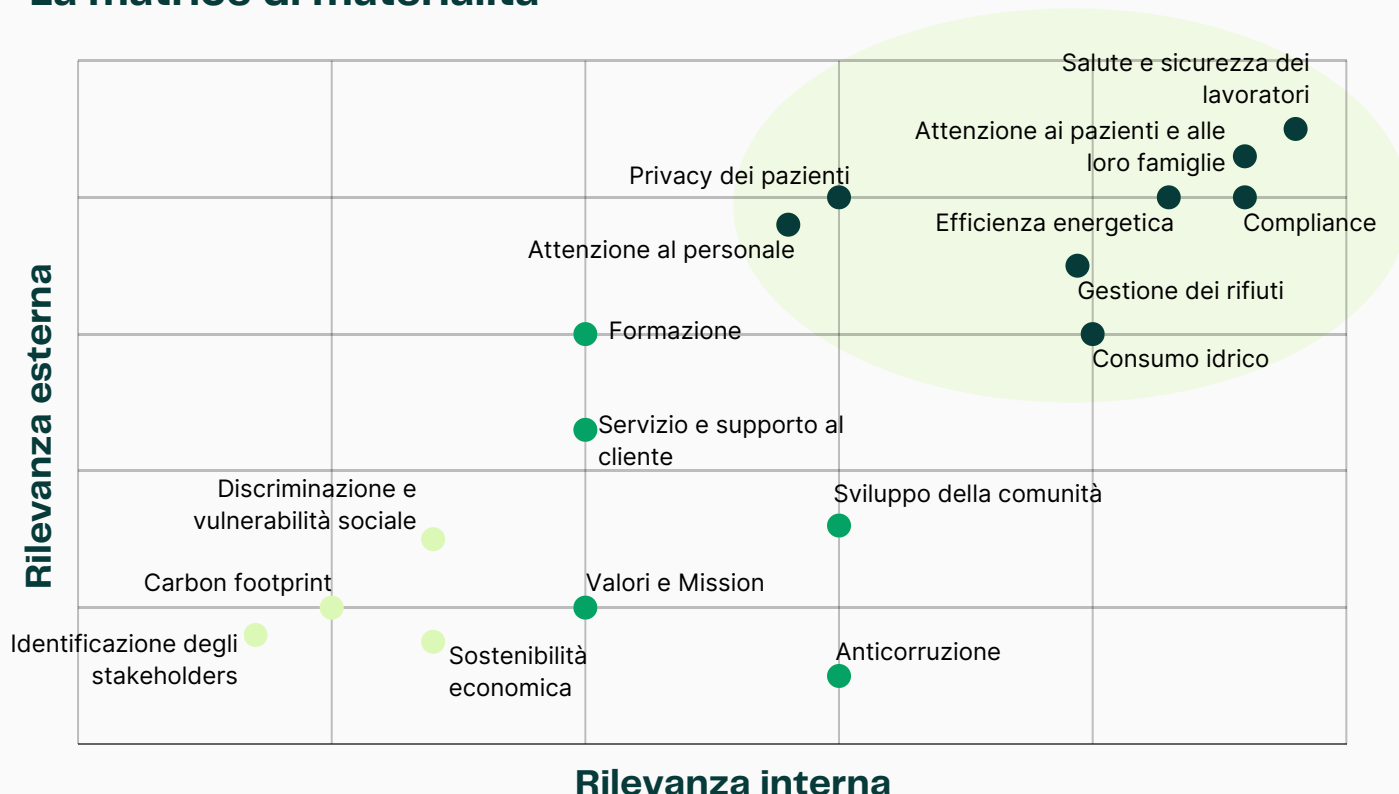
La matrice di materialità

Salute e sicurezza dei lavoratori

Attenzione ai pazienti e alle loro famiglie

Privacy dei pazienti

Efficienza energetica

Compliance

Attenzione al personale

Gestione dei rifiuti

Formazione

Consumo idrico

Servizio e supporto al cliente

Discriminazione e vulnerabilità sociale

Sviluppo della comunità

Carbon footprint

Valori e Mission

Identificazione degli stakeholders

Sostenibilità economica

Anticorruzione

Rilevanza esterna

Rilevanza interna